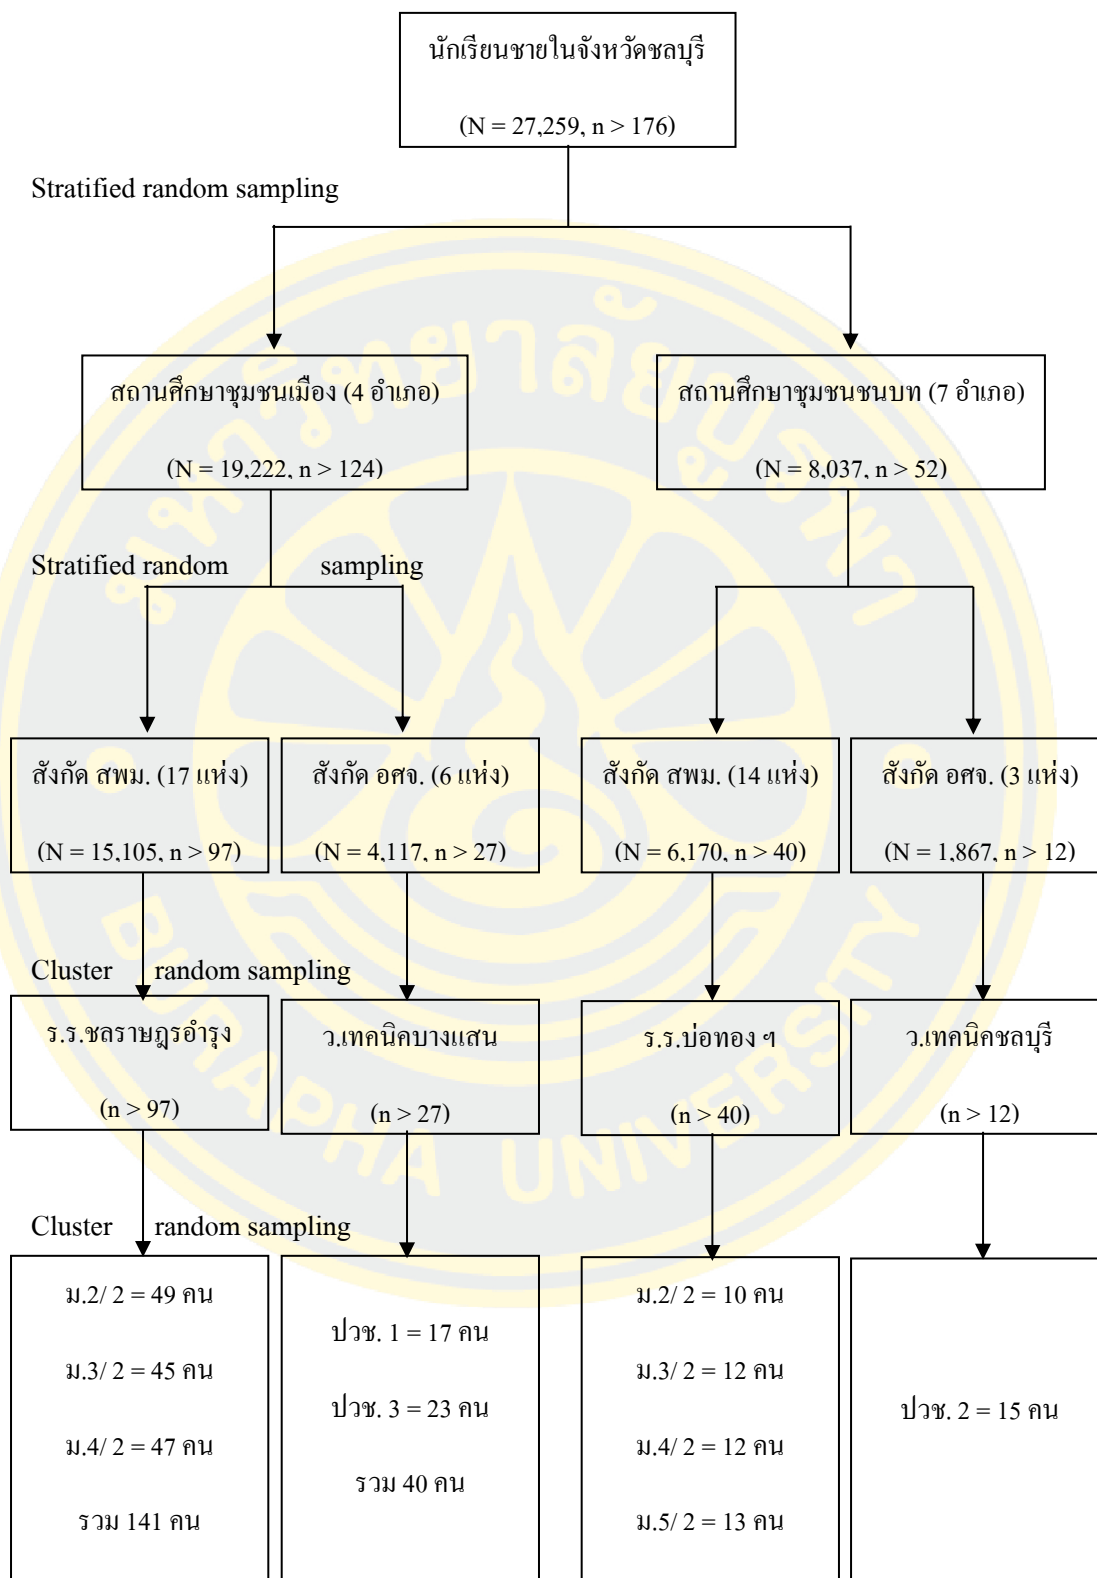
นักเรียนชายในจังหวัดชลบุรี

(N = 27,259, n > 176)

Stratified random sampling

สถานศึกษาชุมชนเมือง (4 อำเภอ)

(N = 19,222, n > 124)

สถานศึกษาชุมชนชนบท (7 อำเภอ)

(N = 8,037, n > 52)

Stratified random sampling

สังกัด สพม. (17 แห่ง)

(N = 15,105, n > 97)

สังกัด อศจ. (6 แห่ง)

(N = 4,117, n > 27)

สังกัด สพม. (14 แห่ง)

(N = 6,170, n > 40)

สังกัด อศจ. (3 แห่ง)

(N = 1,867, n > 12)

Cluster random sampling

ร.ร.ชลราษฎรอำรุง

(n > 97)

ว.เทคนิคบางแสน

(n > 27)

ร.ร.บ่อทอง ฯ

(n > 40)

ว.เทคนิคชลบุรี

(n > 12)

Cluster random sampling

ม.2/ 2 = 49 คน

ม.3/ 2 = 45 คน

ม.4/ 2 = 47 คน

รวม 141 คน

ปวช. 1 = 17 คน

ปวช. 3 = 23 คน

รวม 40 คน

ม.2/ 2 = 10 คน

ม.3/ 2 = 12 คน

ม.4/ 2 = 12 คน

ม.5/ 2 = 13 คน

ปวช. 2 = 15 คน